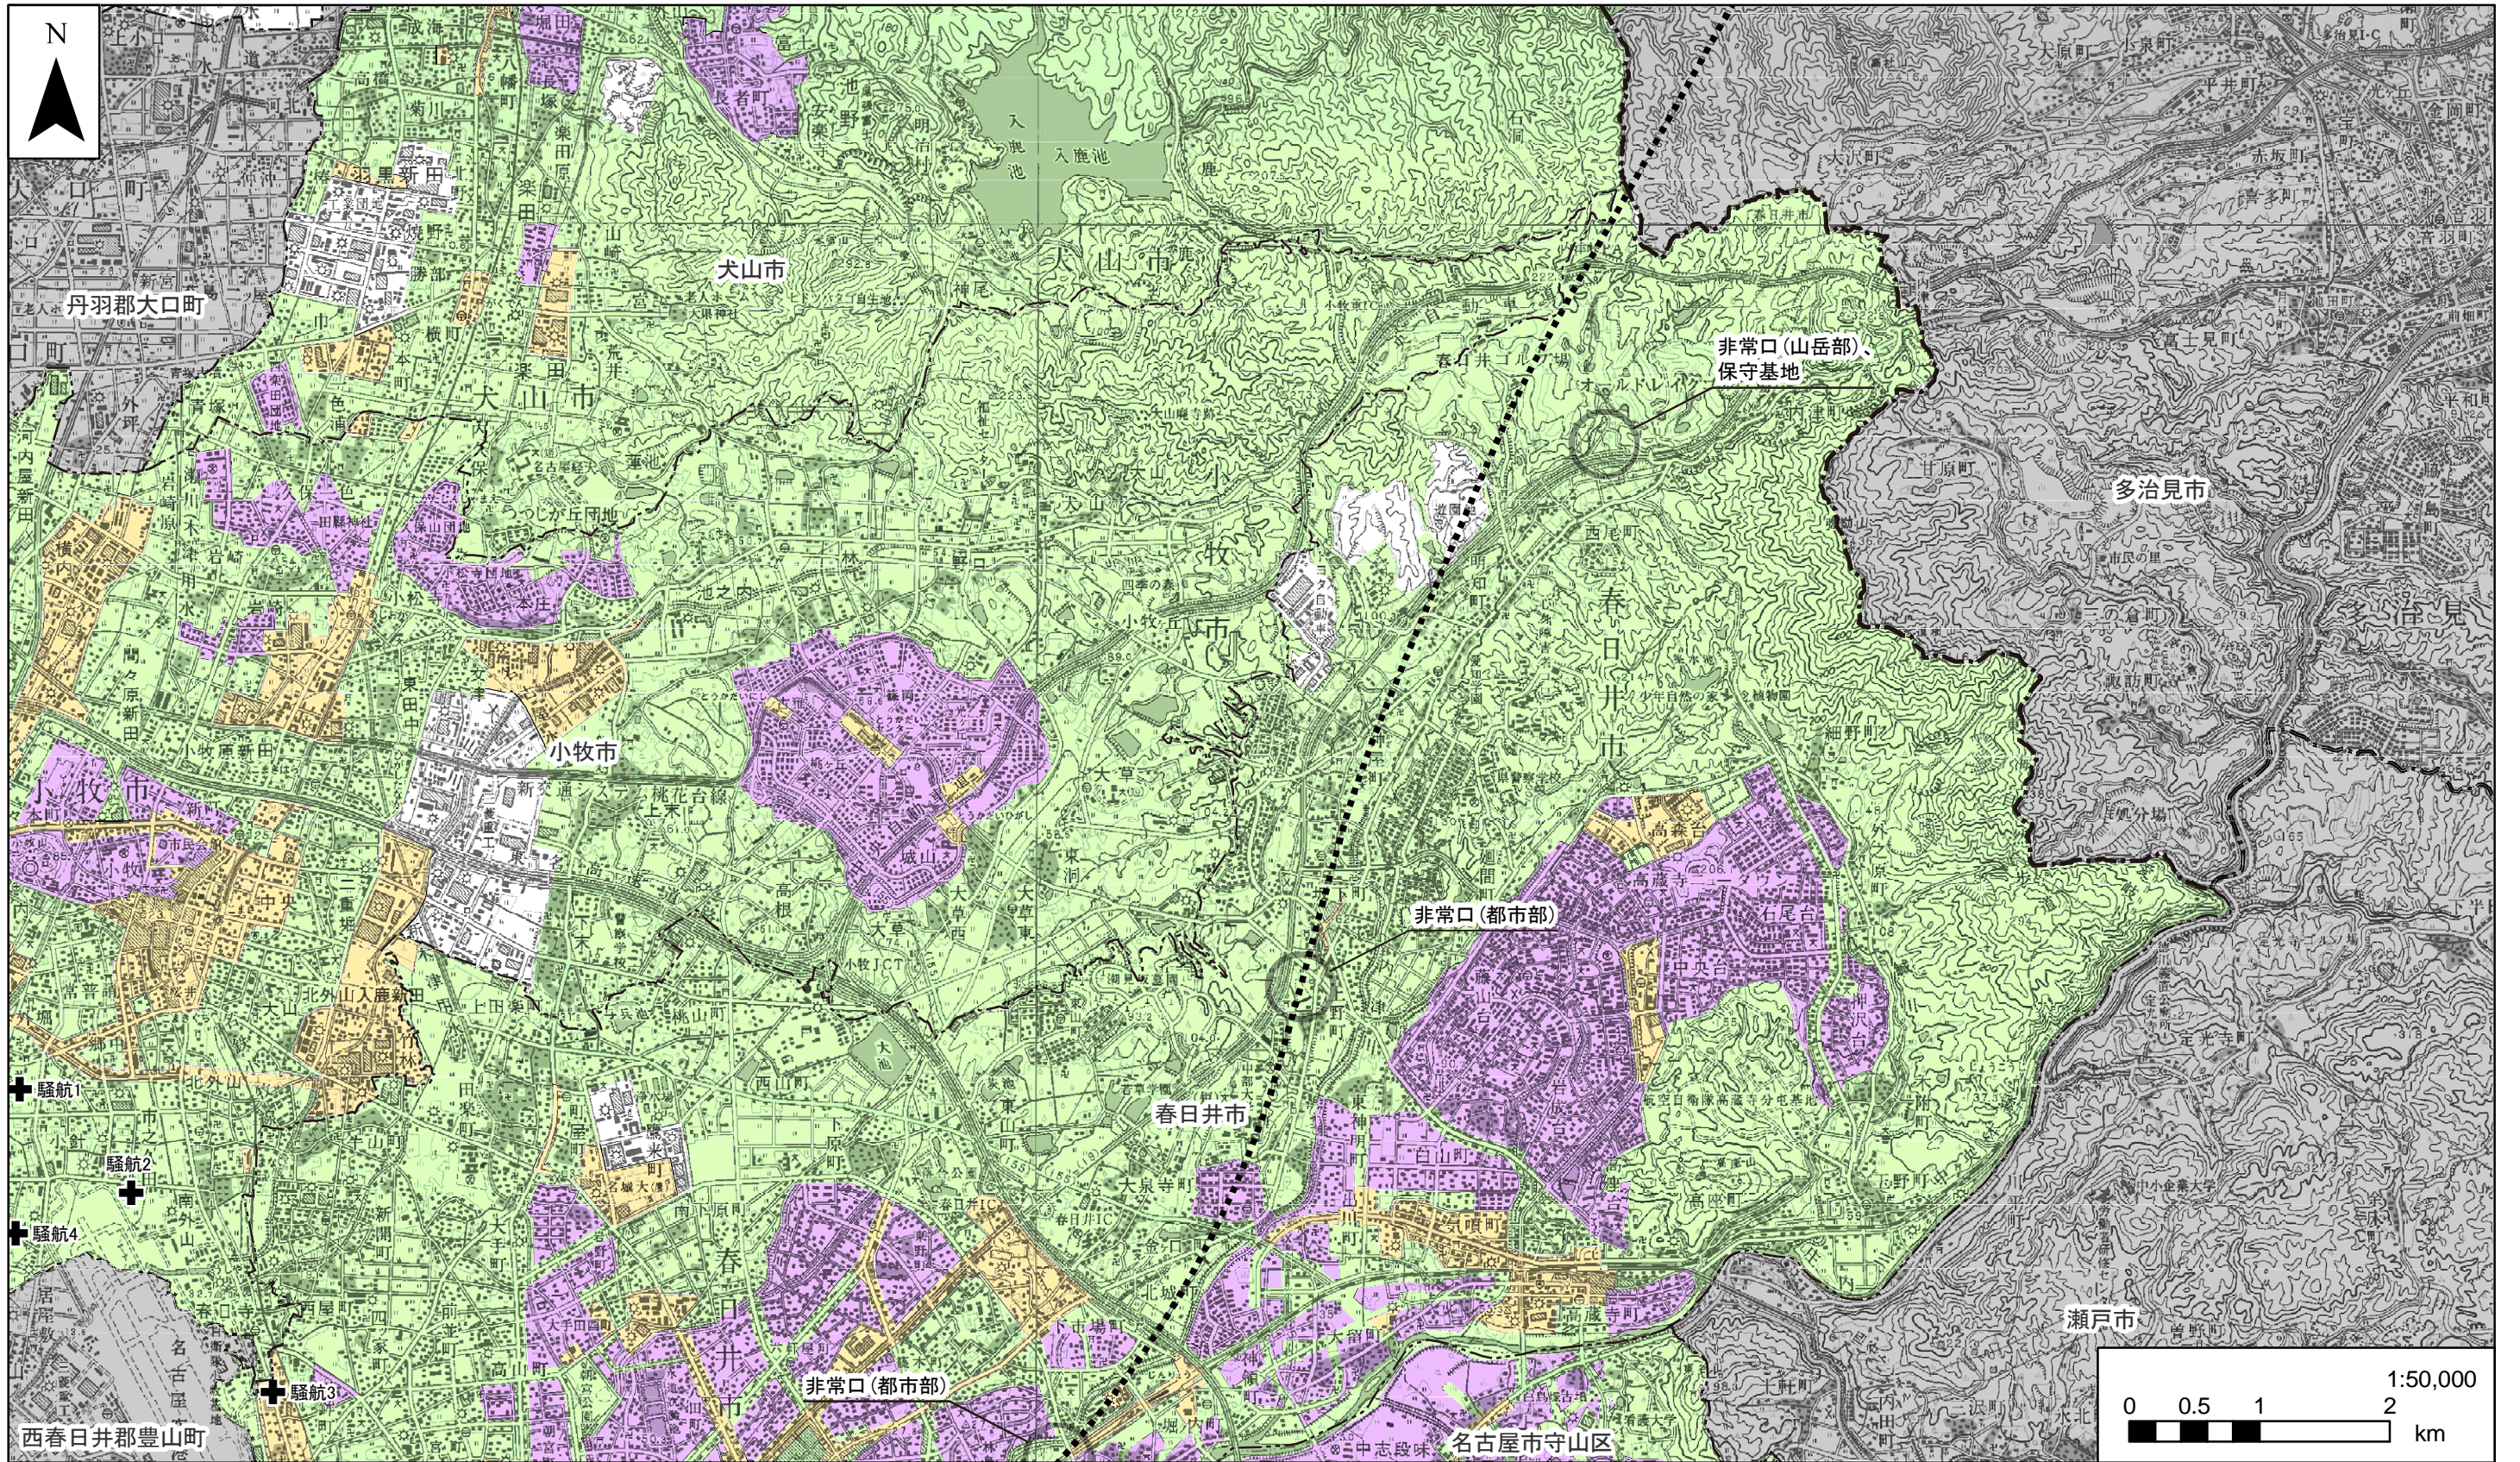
N

丹羽郡大口町

犬山市

非常口（山岳部）、保守基地

多治見市

小牧市

非常口（都市部）

春日井市

騒航1

騒航2

騒航4

騒航3

西春日井郡豊山町

非常口（都市部）

名古屋市守山区

瀬戸市

1:50,000

0 0.5 1 2 km